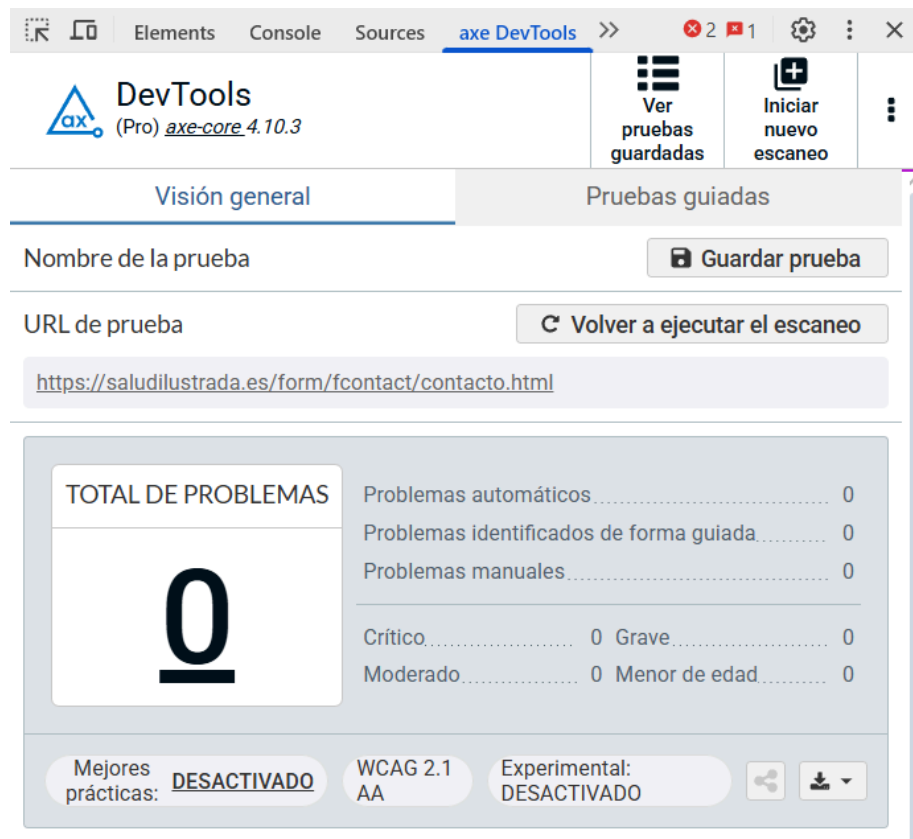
Elements Console Sources axe DevTools 2 1

ax DevTools
(Pro) axe-core 4.10.3

Ver pruebas guardadas

Iniciar nuevo escaneo

Visión general | Pruebas guiadas

Nombre de la prueba

Guardar prueba

URL de prueba

Volver a ejecutar el escaneo

https://saludilustrada.es/form/fcontact/contacto.html

TOTAL DE PROBLEMAS

0

Problemas automáticos 0
Problemas identificados de forma guiada 0
Problemas manuales 0

Crítico 0 Grave 0
Moderado 0 Menor de edad 0

Mejores prácticas: DESACTIVADO

WCAG 2.1 AA

Experimental: DESACTIVADO